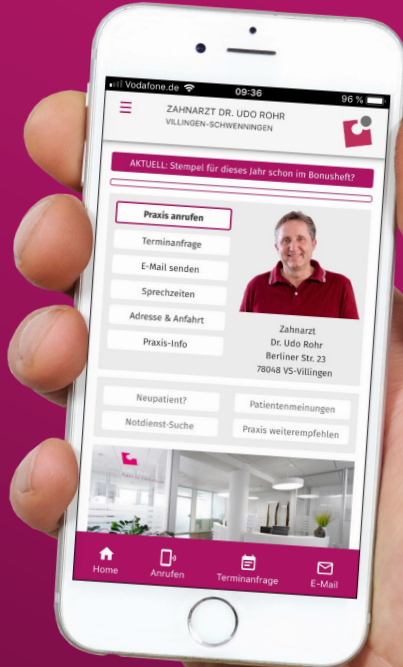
Vodafone.de 09:36 96 %

ZAHNARZT DR. UDO ROHR
VILLINGEN-SCHWENNINGEN

AKTUELL: Stempel für dieses Jahr schon im Bonusheft?

Praxis anrufen
Terminanfrage
E-Mail senden
Sprechzeiten
Adresse & Anfahrt
Praxis-Info

Zahnarzt
Dr. Udo Rohr
Berliner Str. 23
78048 VS-Villingen

Neupatient?
Patientenmeinungen
Notdienst-Suche
Praxis weiterempfehlen

Home
Anrufen
Terminanfrage
E-Mail